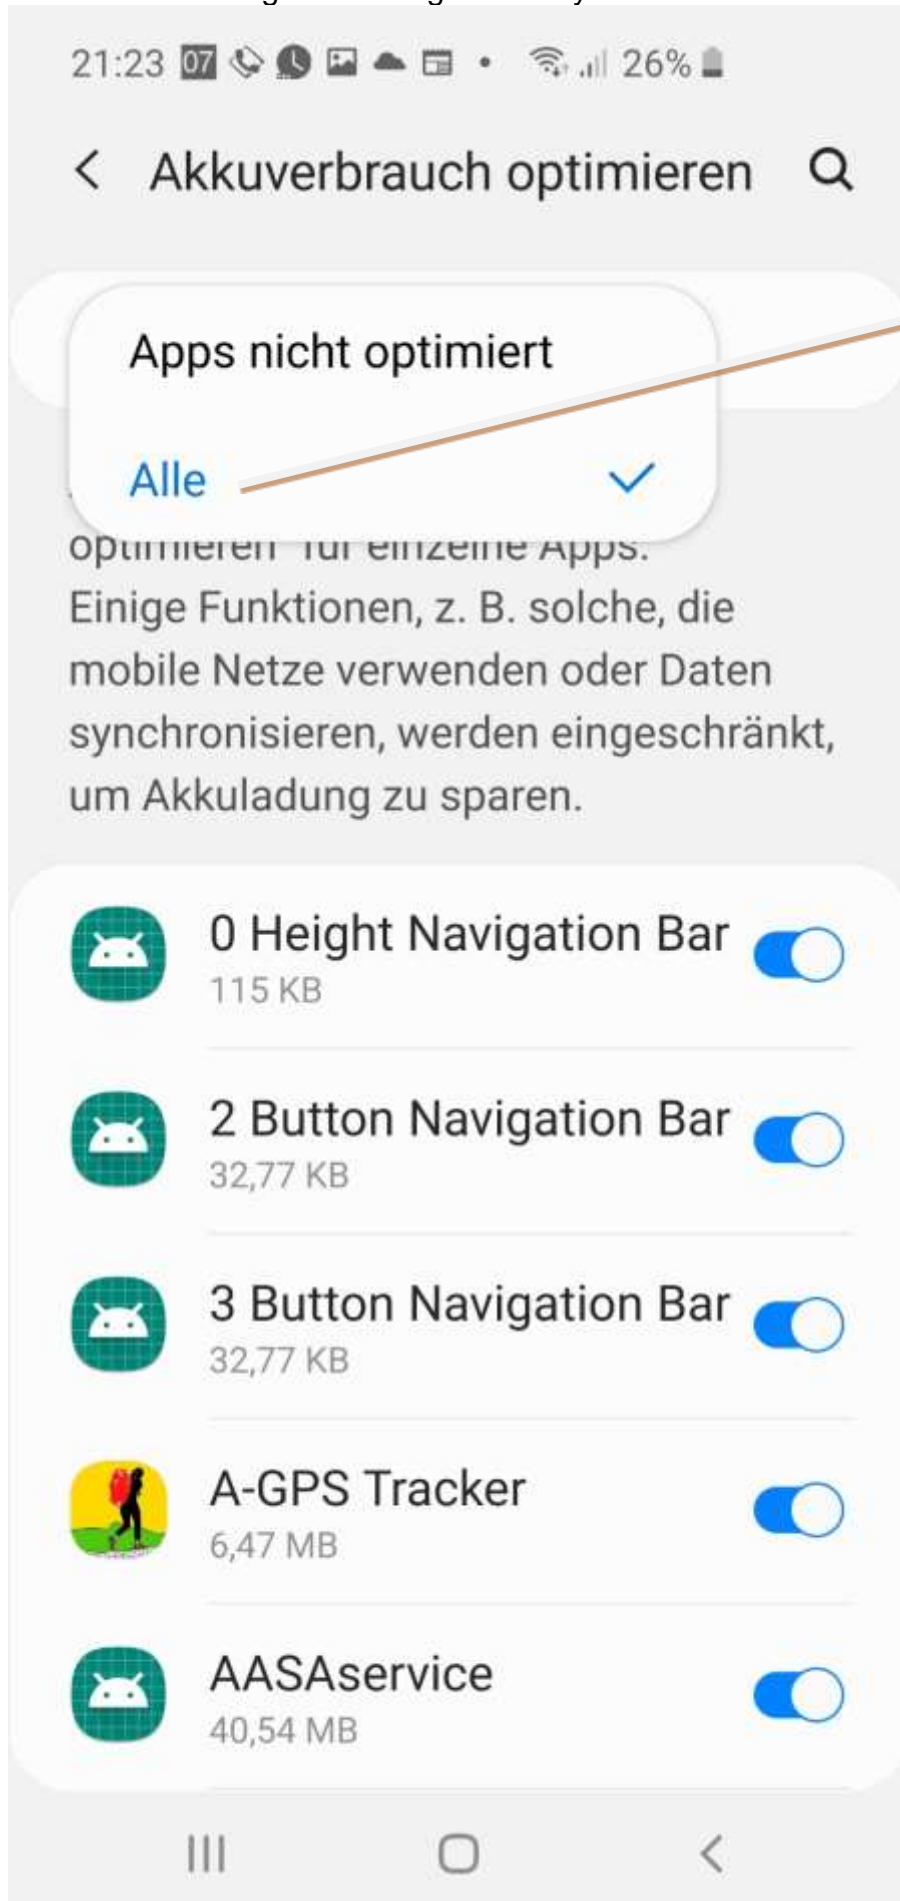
21:23 07 26%

Akkuverbrauch optimieren

Apps nicht optimiert

Alle

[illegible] optimieren" für einzelne Apps. Einige Funktionen, z. B. solche, die mobile Netze verwenden oder Daten synchronisieren, werden eingeschränkt, um Akkuladung zu sparen.

0 Height Navigation Bar
115 KB

2 Button Navigation Bar
32,77 KB

3 Button Navigation Bar
32,77 KB

A-GPS Tracker
6,47 MB

AASAservice
40,54 MB